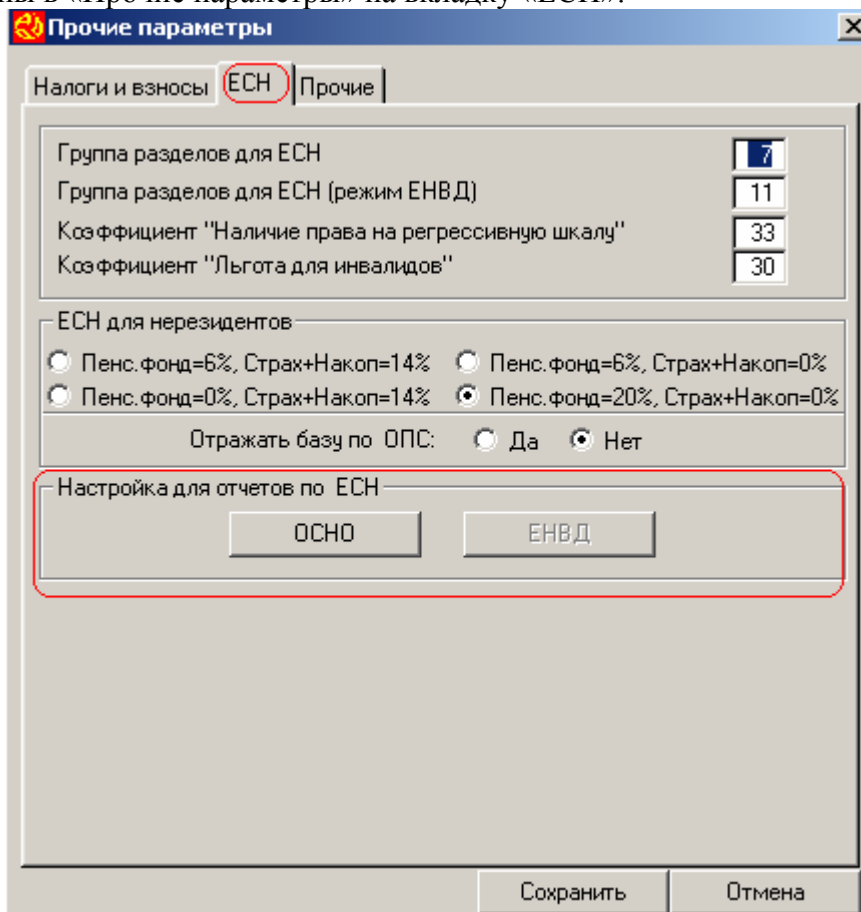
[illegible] в «Прочие параметры» на вкладку «ЕСН».

Прочие параметры

Налоги и взносы | ЕСН | Прочие

Группа разделов для ЕСН 7
Группа разделов для ЕСН (режим ЕНВД) 11
Коэффициент "Наличие права на регрессивную шкалу" 33
Коэффициент "Льгота для инвалидов" 30

ЕСН для нерезидентов
Пенс.фонд=6%, Страх+Накоп=14%
Пенс.фонд=6%, Страх+Накоп=0%
Пенс.фонд=0%, Страх+Накоп=14%
Пенс.фонд=20%, Страх+Накоп=0%

Отражать базу по ОПС: Да Нет

Настройка для отчетов по ЕСН
ОСНО
ЕНВД

Сохранить
Отмена